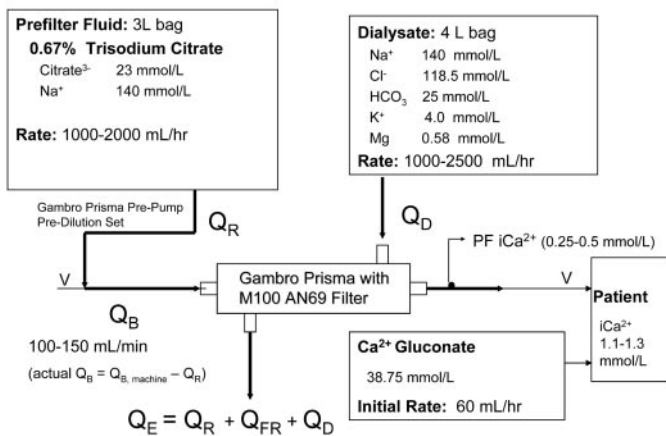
**Prefilter Fluid:** 3L bag
**0.67% Trisodium Citrate**
Citrate$^{3-}$ 23 mmol/L
Na$^{+}$ 140 mmol/L

**Rate:** 1000-2000 mL/hr

**Dialysate:** 4 L bag
Na$^{+}$ 140 mmol/L
Cl$^{-}$ 118.5 mmol/L
$HCO_3$ 25 mmol/L
K$^{+}$ 4.0 mmol/L
Mg 0.58 mmol/L
**Rate:** 1000-2500 mL/hr

Gambro Prisma Pre-Pump Pre-Dilution Set

$Q_R$

$Q_D$

PF iCa$^{2+}$ (0.25-0.5 mmol/L)

V

Gambro Prisma with M100 AN69 Filter

V

**Patient**
iCa$^{2+}$ 1.1-1.3 mmol/L

$Q_B$

100-150 mL/min

(actual $Q_B = Q_{B,\text{ machine}} - Q_R$)

**Ca$^{2+}$ Gluconate**
38.75 mmol/L
**Initial Rate:** 60 mL/hr

$Q_E = Q_R + Q_{FR} + Q_D$